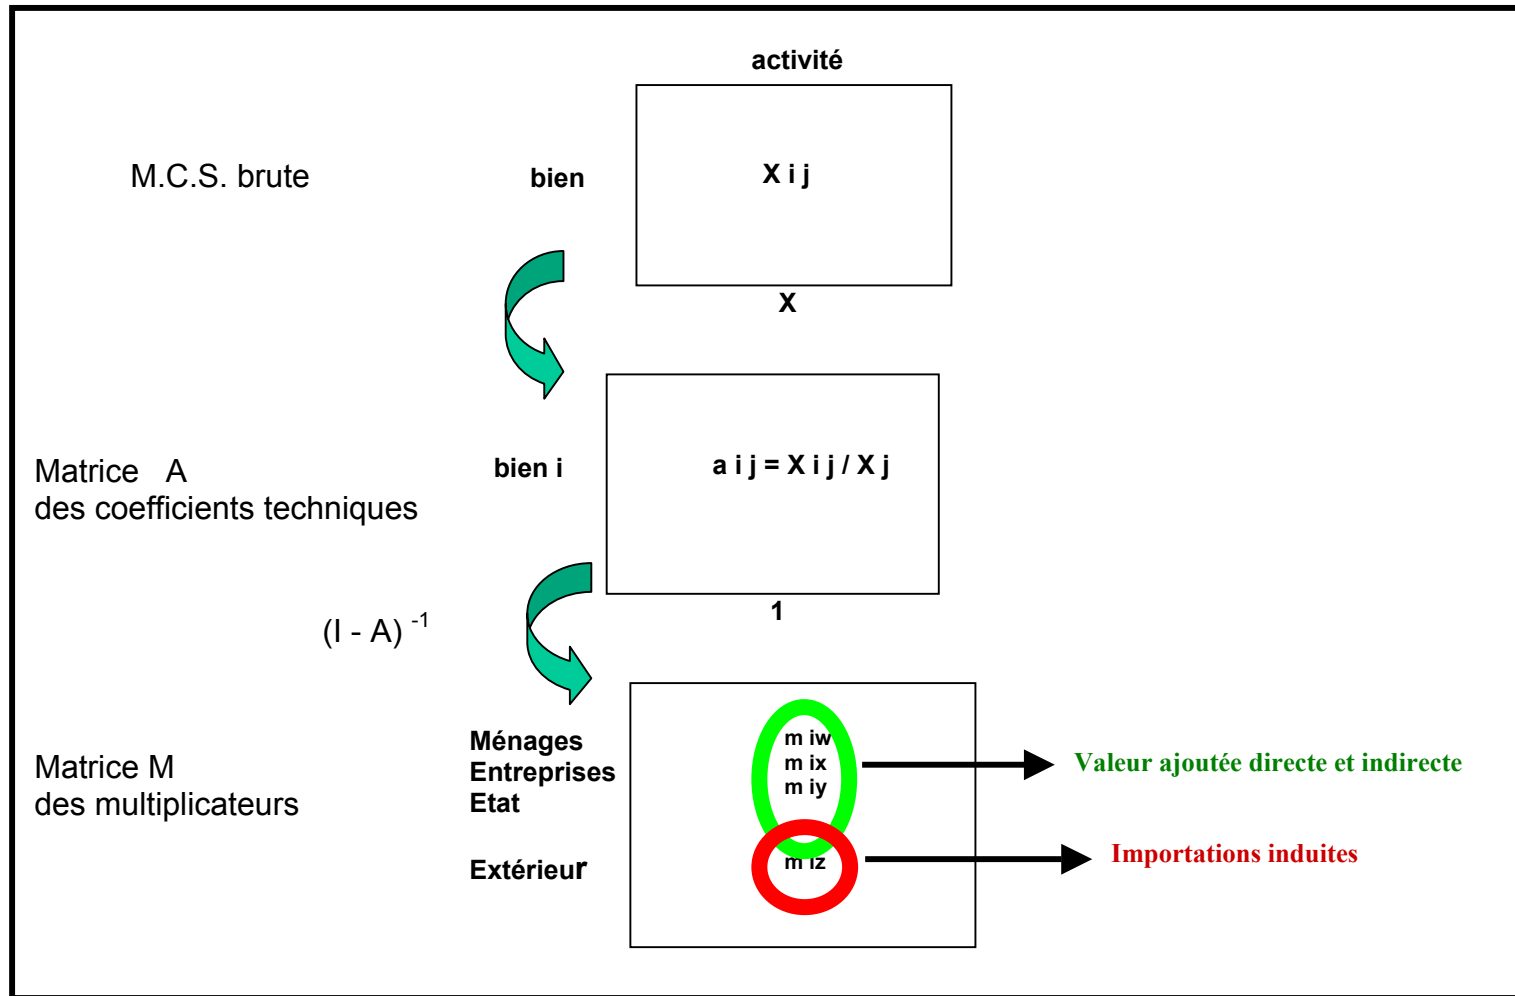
activité

M.C.S. brute

bien

X i j

X

Matrice A
des coefficients techniques

bien i

a i j = X i j / X j

1

(I - A) $^{-1}$

Matrice M
des multiplicateurs

Ménages
Entreprises
Etat

Extérieur

m iw
m ix
m iy

m iz

Valeur ajoutée directe et indirecte

Importations induites